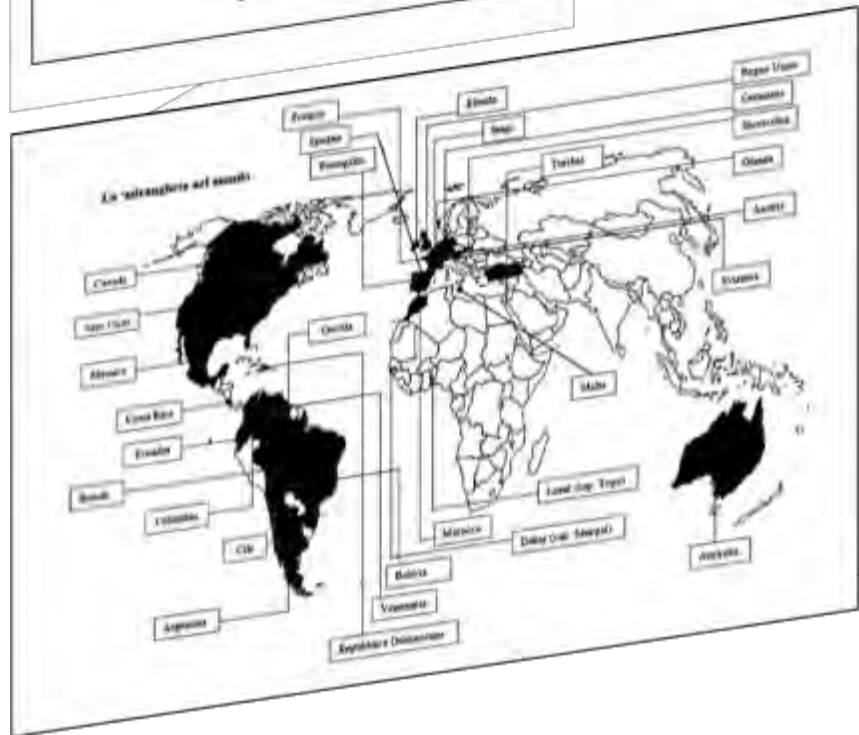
La 'mirandoleria' nel mondo

Francia

Spagna

Portogallo

Irlanda

Belgio

Turchia

Regno Unito

Germania

Slovacchia

Olanda

Austria

Ucraina

Canada

Stati Uniti

Messico

Grecia

Costa Rica

Ecuador

Brasile

Colombia

Cile

Argentina

Malta

Lomé (rep. Togo)

Marocco

Dakar (rep. Senegal)

Bolivia

Venezuela

Repubblica Dominicana

Australia